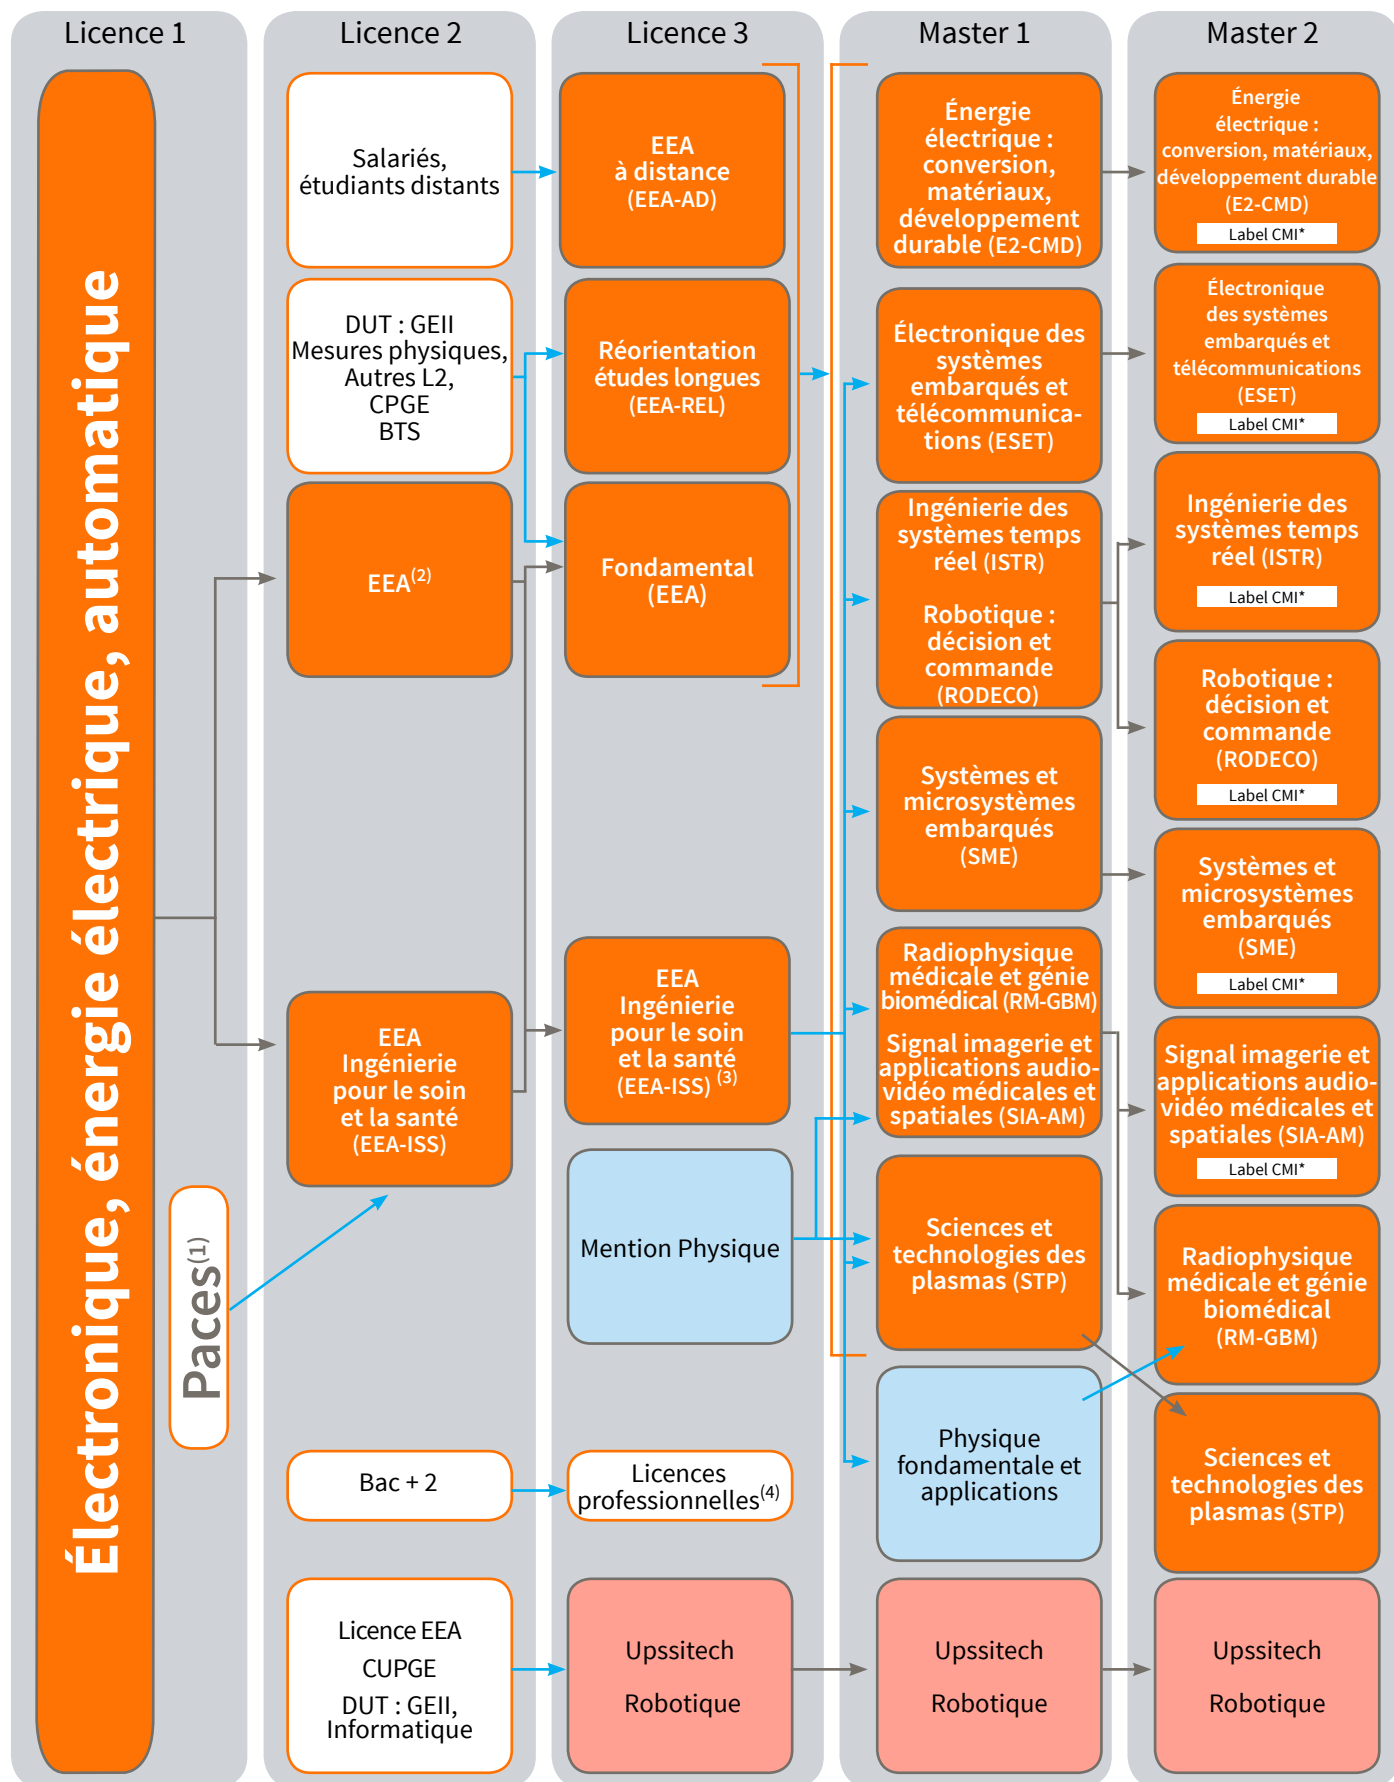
Licence 1

Électronique, énergie électrique, automatique

Paces$^{(1)}$

Licence 2

Salariés, étudiants distants

DUT : GEII
Mesures physiques,
Autres L2,
CPGE
BTS

EEA$^{(2)}$

EEA
Ingénierie pour le soin et la santé
(EEA-ISS)

Bac + 2

Licence EEA
CUPGE
DUT : GEII, Informatique

Licence 3

EEA à distance (EEA-AD)

Réorientation études longues (EEA-REL)

Fondamental (EEA)

EEA
Ingénierie pour le soin et la santé
(EEA-ISS)$^{(3)}$

Mention Physique

Licences professionnelles$^{(4)}$

Upssitech
Robotique

Master 1

Énergie électrique : conversion, matériaux, développement durable (E2-CMD)

Électronique des systèmes embarqués et télécommunications (ESET)

Ingénierie des systèmes temps réel (ISTR)

Robotique : décision et commande (RODECO)

Systèmes et microsystèmes embarqués (SME)

Radiophysique médicale et génie biomédical (RM-GBM)

Signal imagerie et applications audio-vidéo médicales et spatiales (SIA-AM)

Sciences et technologies des plasmas (STP)

Physique fondamentale et applications

Upssitech
Robotique

Master 2

Énergie électrique : conversion, matériaux, développement durable (E2-CMD)
Label CMI*

Électronique des systèmes embarqués et télécommunications (ESET)
Label CMI*

Ingénierie des systèmes temps réel (ISTR)
Label CMI*

Robotique : décision et commande (RODECO)
Label CMI*

Systèmes et microsystèmes embarqués (SME)
Label CMI*

Signal imagerie et applications audio-vidéo médicales et spatiales (SIA-AM)
Label CMI*

Radiophysique médicale et génie biomédical (RM-GBM)

Sciences et technologies des plasmas (STP)

Upssitech
Robotique